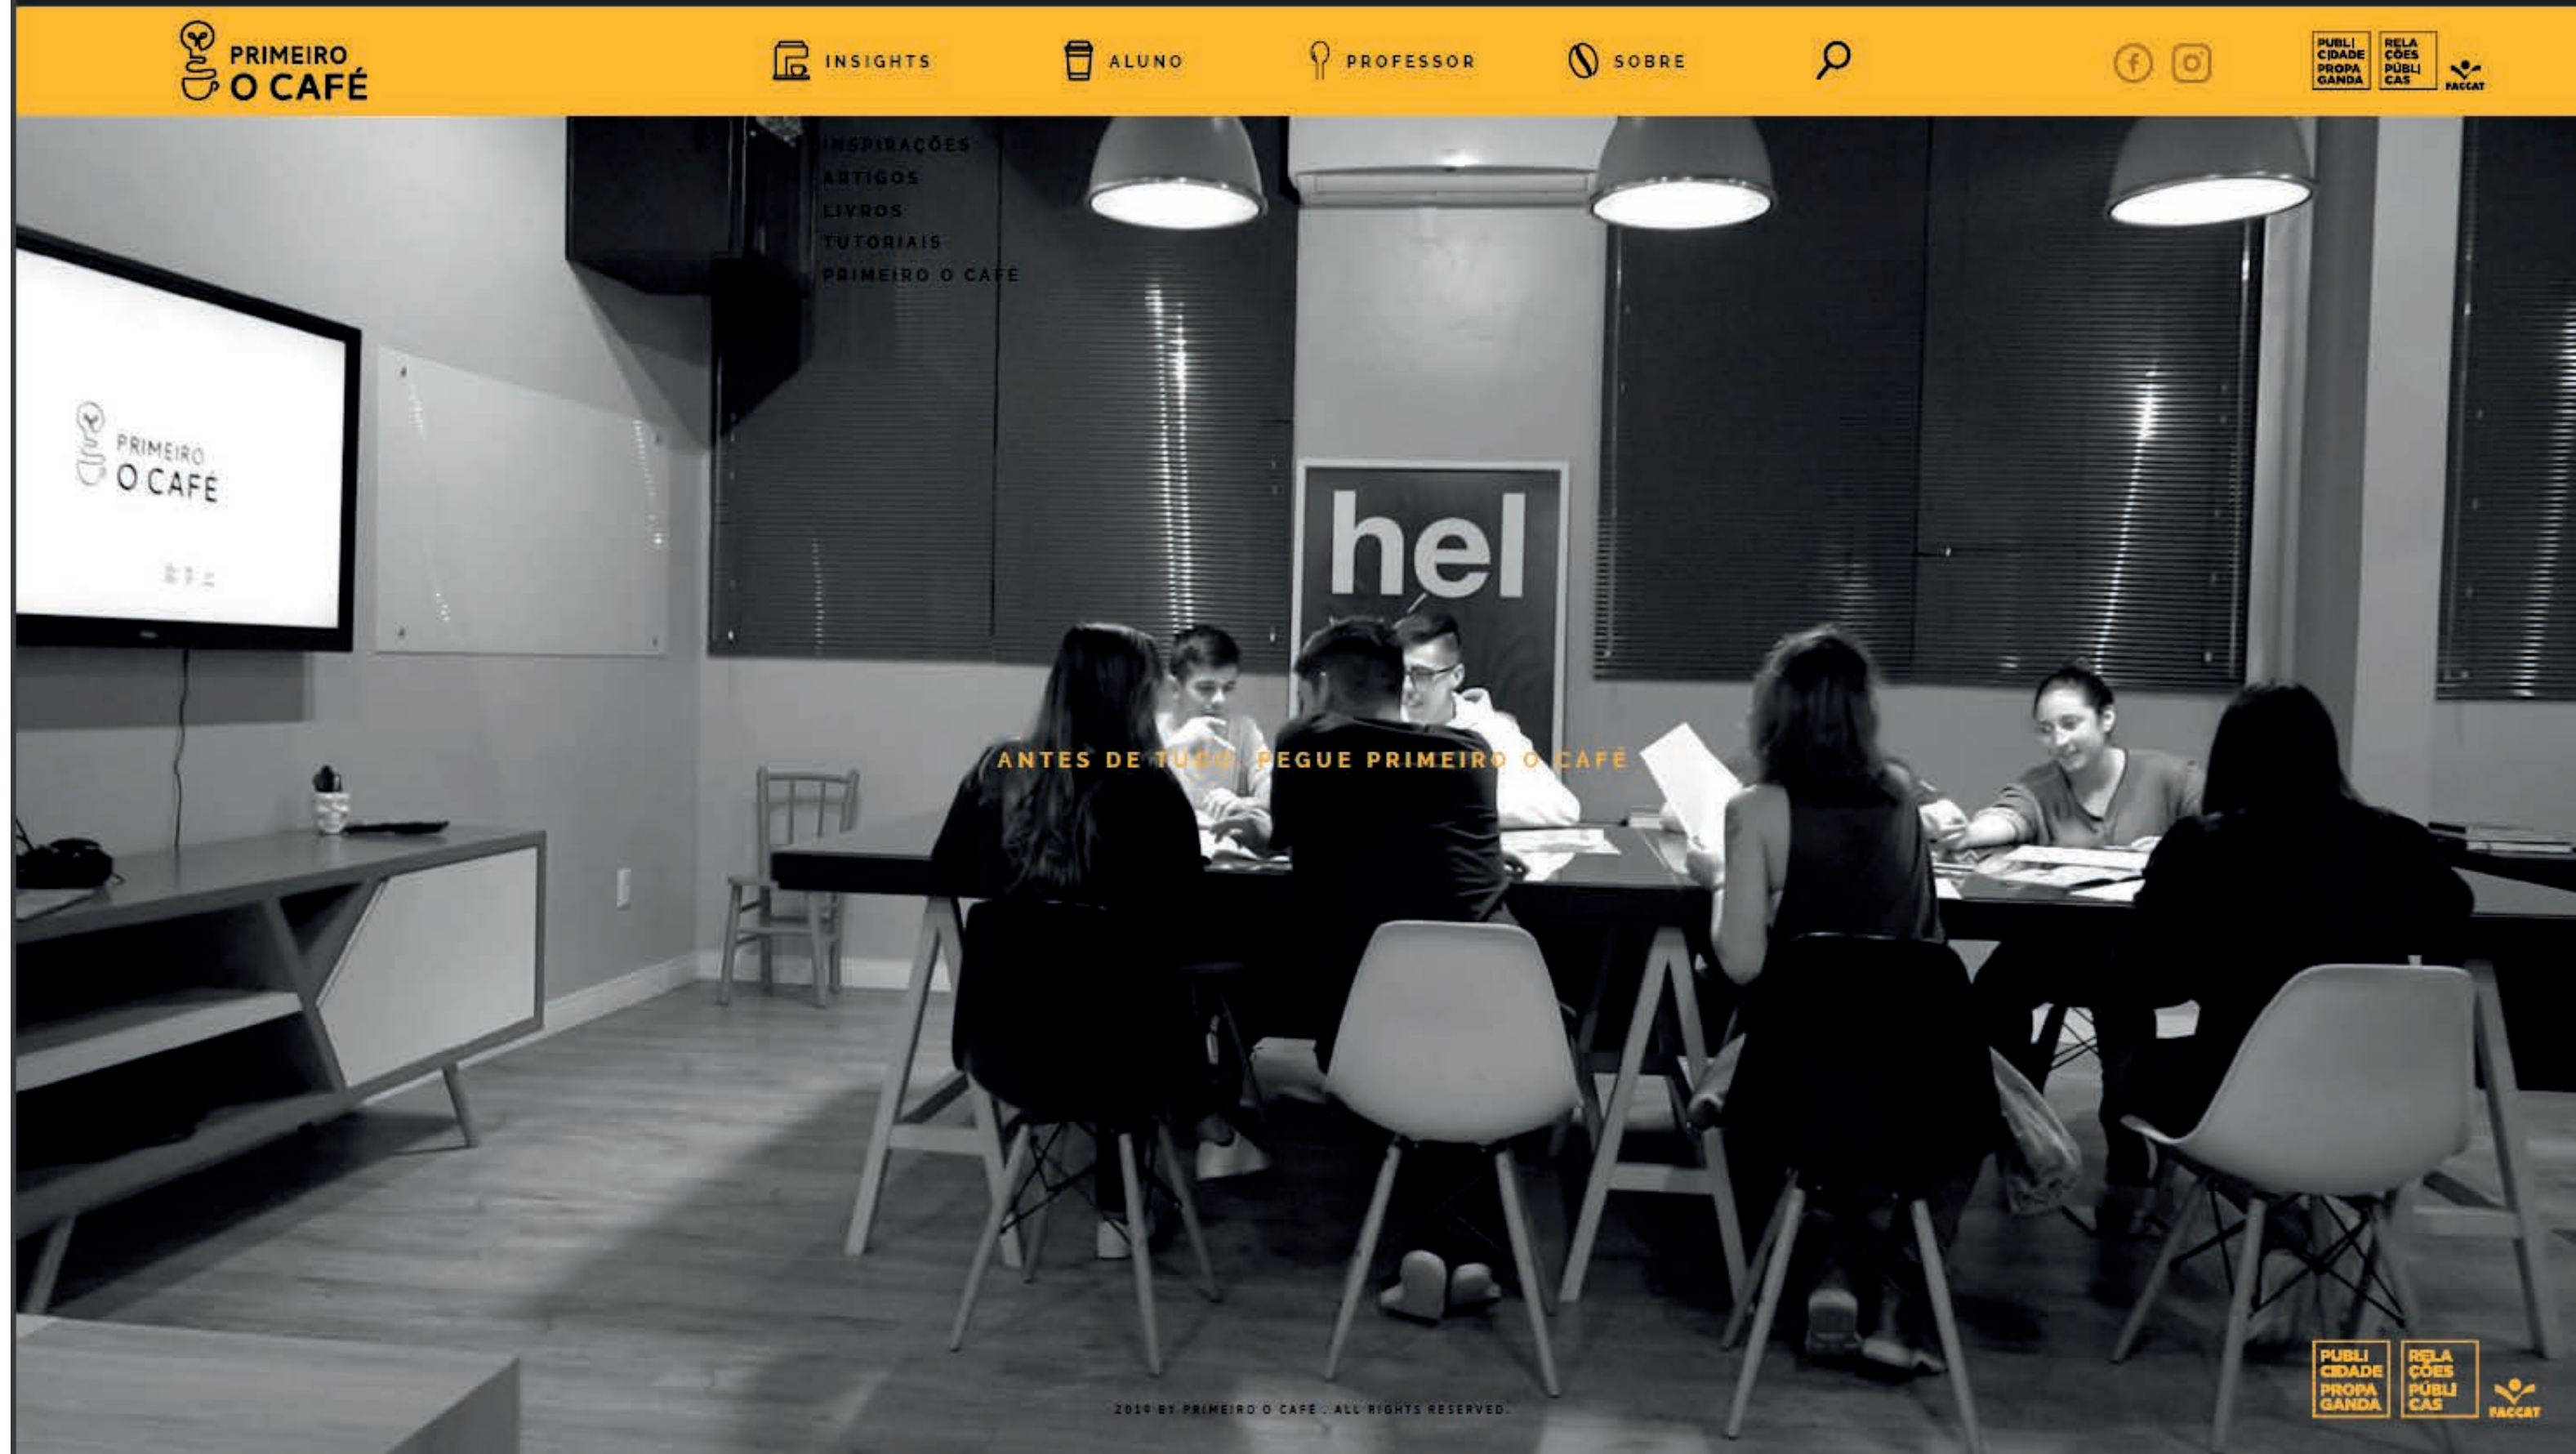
PRIMEIRO O CAFÉ

INSIGHTS ALUNO PROFESSOR SOBRE

PUBLI CIDADE PROPA GANDA RELA ÇÕES PÚBLI CAS FACCAT

INSPIRAÇÕES
ARTIGOS
LIVROS
TUTORIAIS
PRIMEIRO O CAFÉ

PRIMEIRO O CAFÉ

hel

ANTES DE TUDO, PEGUE PRIMEIRO O CAFÉ

2019 BY PRIMEIRO O CAFÉ . ALL RIGHTS RESERVED.

PUBLI CIDADE PROPA GANDA RELA ÇÕES PÚBLI CAS FACCAT